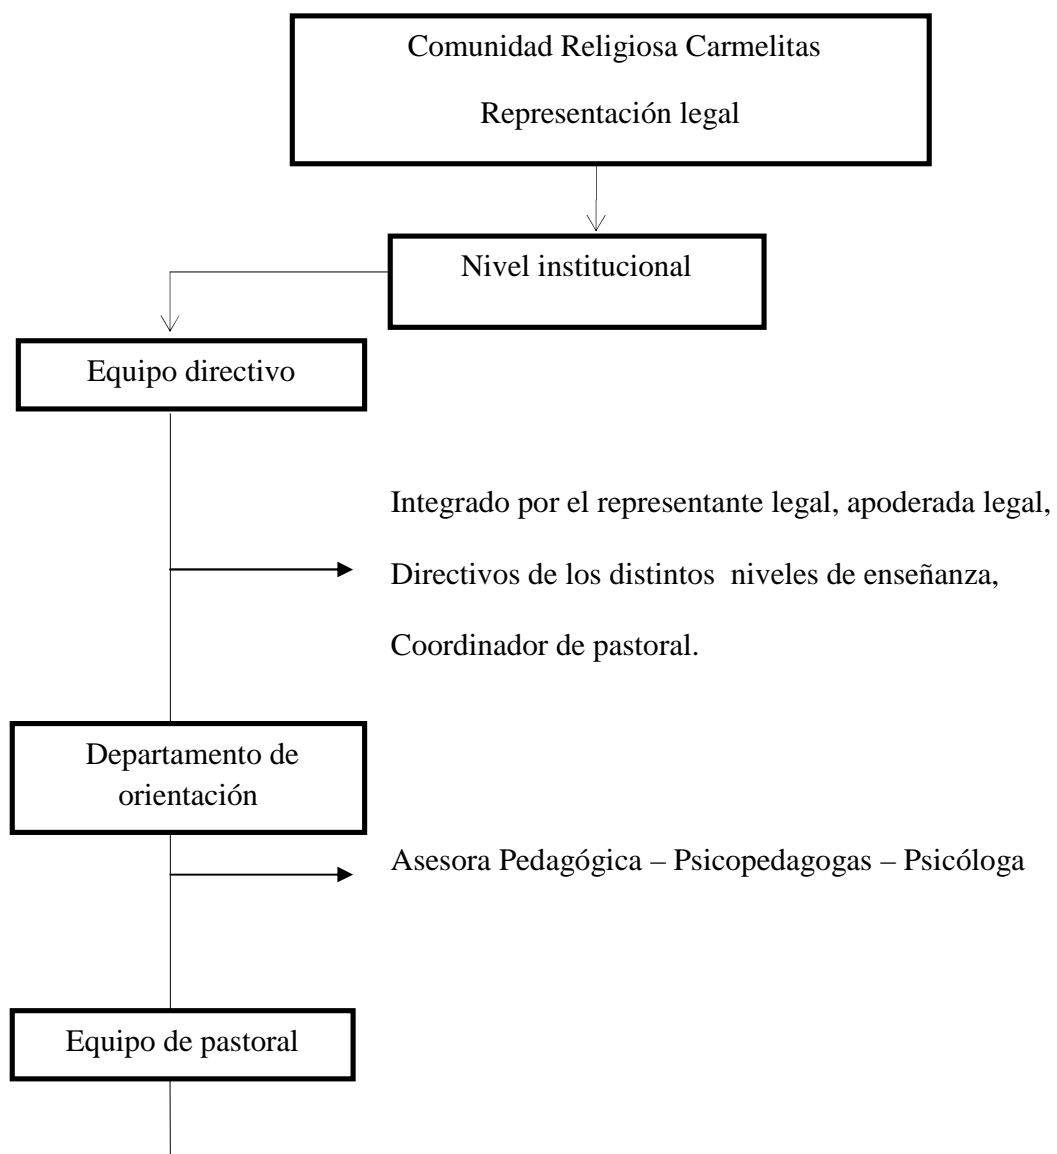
Comunidad Religiosa Carmelitas

Representación legal

Nivel institucional

Equipo directivo

Integrado por el representante legal, apoderada legal, Directivos de los distintos niveles de enseñanza, Coordinador de pastoral.

Departamento de orientación

Asesora Pedagógica – Psicopedagogas – Psicóloga

Equipo de pastoral